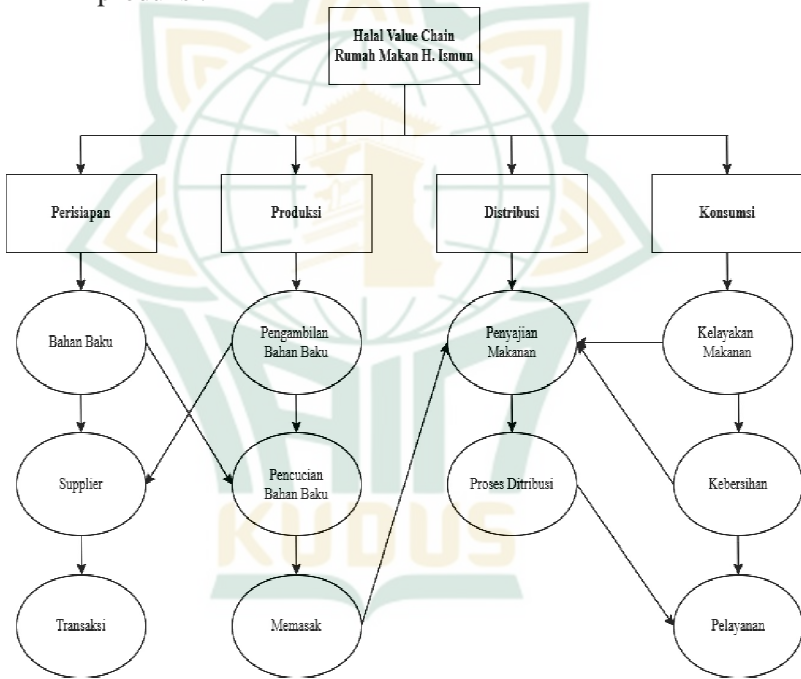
Halal Value Chain
Rumah Makan H. Ismun

Perisiapan

Produksi

Distribusi

Konsumsi

Bahan Baku

Pengambilan Bahan Baku

Penyajian Makanan

Kelayakan Makanan

Supplier

Pencucian Bahan Baku

Proses Ditribusi

Kebersihan

Transaksi

Memasak

Pelayanan

KUDUS